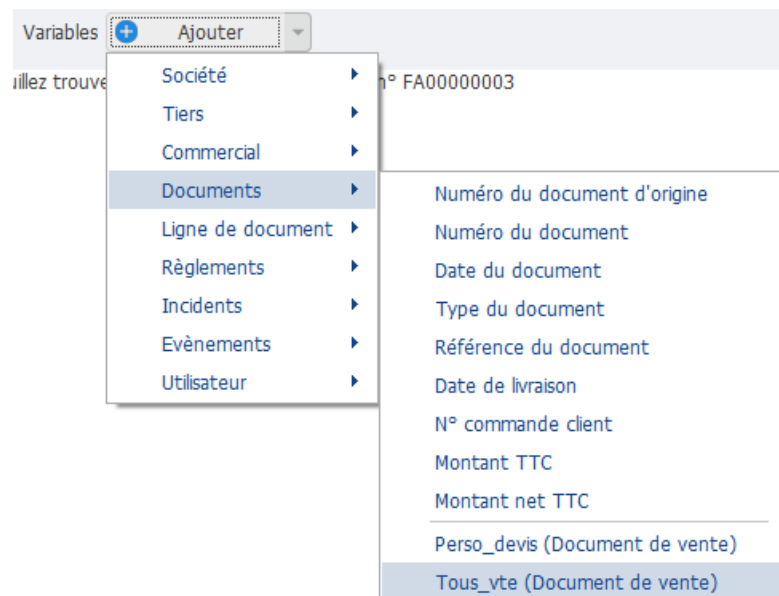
Variables Ajouter

uillez trouve n° FA00000003

Société
Tiers
Commercial
Documents
Ligne de document
Règlements
Incidents
Evènements
Utilisateur

Numéro du document d'origine
Numéro du document
Date du document
Type du document
Référence du document
Date de livraison
N° commande client
Montant TTC
Montant net TTC
Perso_devis (Document de vente)
Tous_vte (Document de vente)